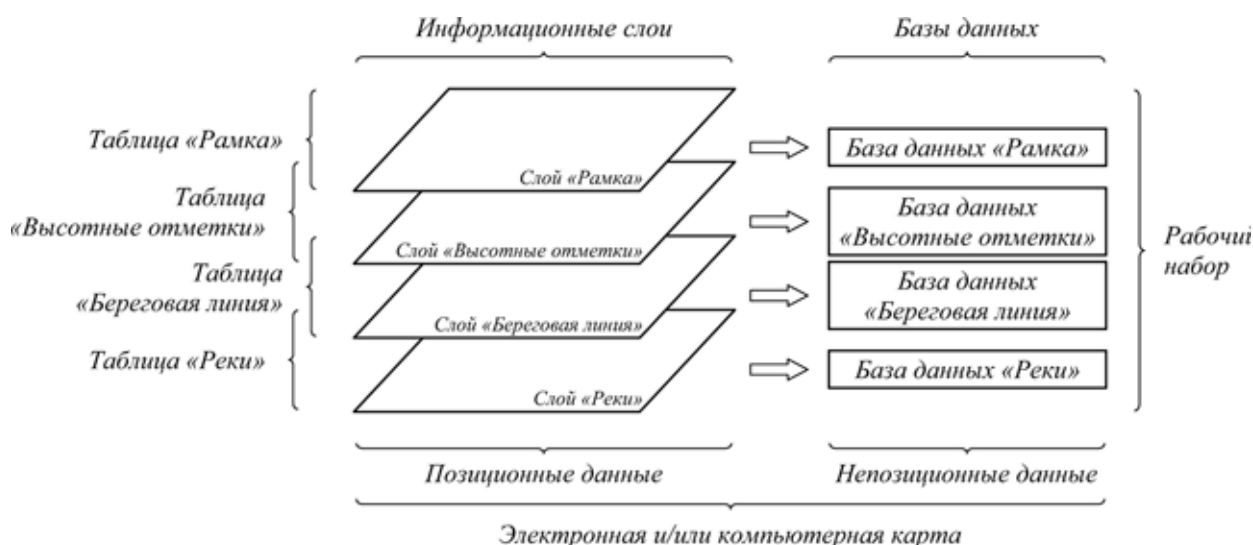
Информационные слои

Базы данных

Таблица «Рамка»

Таблица «Высотные отметки»

Таблица «Береговая линия»

Таблица «Реки»

Слой «Рамка»

Слой «Высотные отметки»

Слой «Береговая линия»

Слой «Реки»

База данных «Рамка»

База данных «Высотные отметки»

База данных «Береговая линия»

База данных «Реки»

Рабочий набор

Позиционные данные

Непозиционные данные

Электронная и/или компьютерная карта